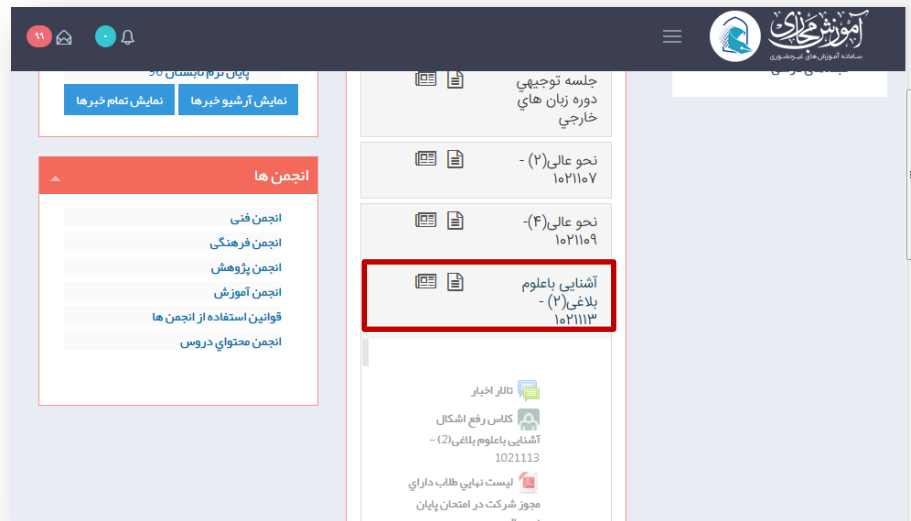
آموزش مجازی
سامانه آموزش های غیرحضوری

۹۹
۰

پایان ترم تابستان ۹۶
نمایش آرشیو خبرها
نمایش تمام خبرها

انجمن ها
انجمن فنی
انجمن فرهنگی
انجمن پژوهش
انجمن آموزش
قوانین استفاده از انجمن ها
انجمن محتواي دروس

جلسه توجیهي دوره زبان هاي خارجي
نحو عالی(۲) - ۱۰۲۱۱۰۷
نحو عالی(۴)- ۱۰۲۱۱۰۹
آشنایی باعلوم بلاغی(۲) - ۱۰۲۱۱۱۳

تالار اخبار
كلاس رفع اشكال آشنایی باعلوم بلاغی(2) - 1021113
ليست نهايي طلاب داراي مجوز شركت در امتحان پايان